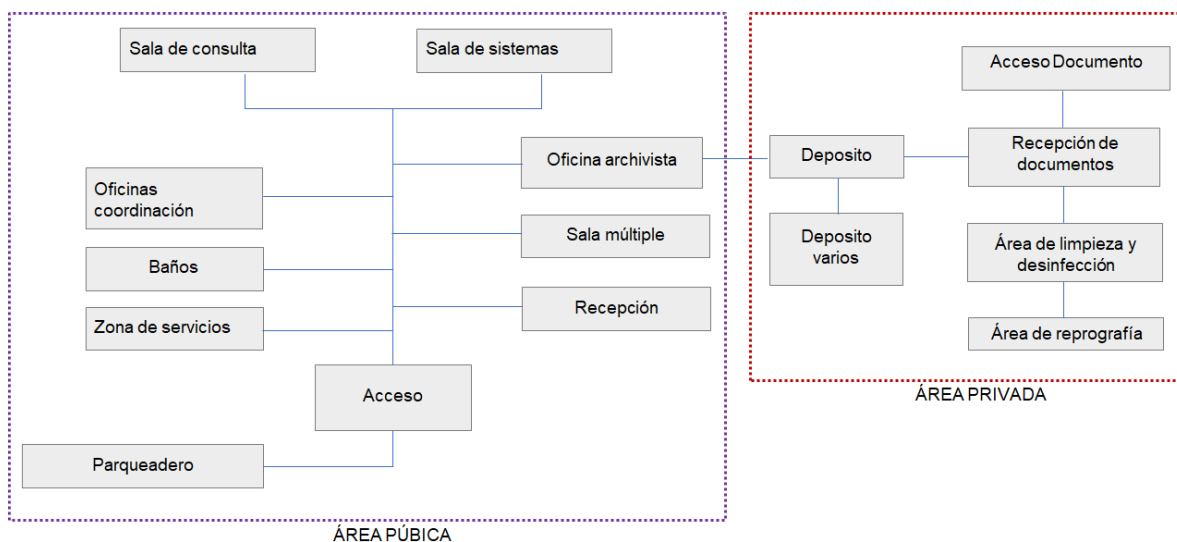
Sala de consulta

Sala de sistemas

Oficina archivista

Oficinas coordinación

Sala múltiple

Baños

Recepción

Zona de servicios

Acceso

Parqueadero

ÁREA PÚBICA

Acceso Documento

Deposito

Recepción de documentos

Deposito varios

Área de limpieza y desinfección

Área de reprografía

ÁREA PRIVADA